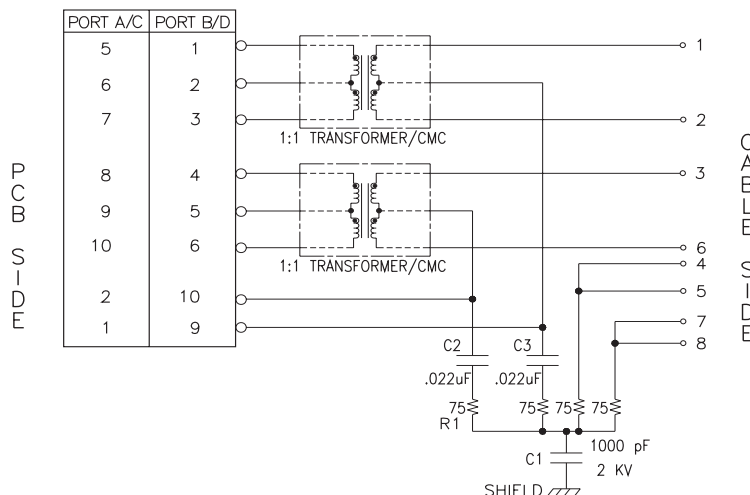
PCB SIDE

| PORT A/C | PORT B/D |
|---|---|
| 5 | 1 |
| 6 | 2 |
| 7 | 3 |
| 8 | 4 |
| 9 | 5 |
| 10 | 6 |
| 2 | 10 |
| 1 | 9 |

1:1 TRANSFORMER/CMC

1:1 TRANSFORMER/CMC

1
2
3
6
4
5
7
8

CABLE SIDE

C2
.022uF
C3
.022uF
75
R1
75
75
75
C1
1000 pF
2 KV
SHIELD